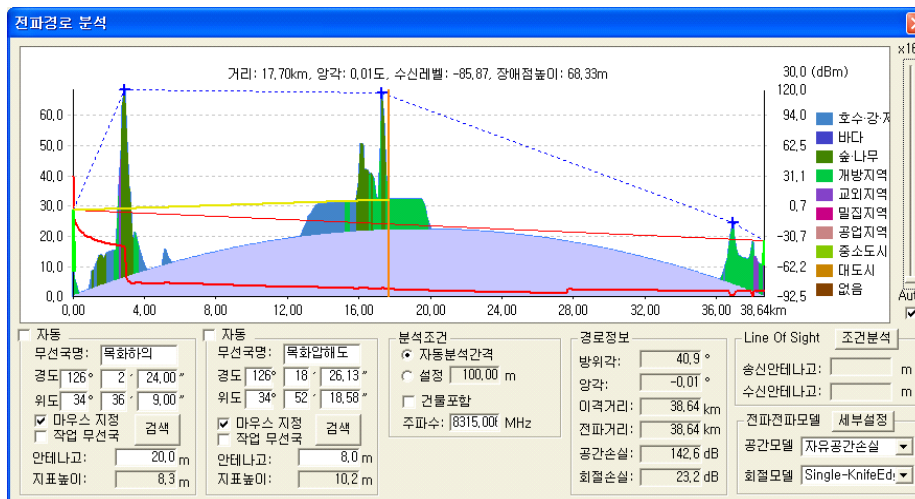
전파경로 분석

거리: 17,70km, 앙각: 0,01도, 수신레벨: -85,87, 장애점높이: 68,33m

60,0
50,0
40,0
30,0
20,0
10,0
0,0

30,0 (dBm)
120,0
94,0
62,5
31,1
0,7
-30,7
-62,2
-92,5

0,00 4,00 8,00 12,00 16,00 20,00 24,00 28,00 32,00 36,00 38,64km

호수·강·저
바다
숲·나무
개방지역
교외지역
밀집지역
공업지역
중소도시
대도시
없음

자동
무선국명: 목화하의
경도 126° 2 ′ 24,00″
위도 34° 36 ′ 9,00″
마우스 지정
작업 무선국
검색
안테나고: 20,0 m
지표높이: 8,3 m

자동
무선국명: 목화압해도
경도 126° 18 ′ 26,13″
위도 34° 52 ′ 18,58″
마우스 지정
작업 무선국
검색
안테나고: 8,0 m
지표높이: 10,2 m

분석조건
자동분석간격
설정 100,00 m
건물포함
주파수: 8315,00 MHz

경로정보
방위각: 40,9 °
앙각: -0,01 °
이격거리: 38,64 km
전파거리: 38,64 km
공간손실: 142,6 dB
회절손실: 23,2 dB

Line Of Sight 조건분석
송신안테나고: m
수신안테나고: m

전파전파모델 세부설정
공간모델 자유공간손실
회절모델 Single-KnifeEdg

x1
Aut